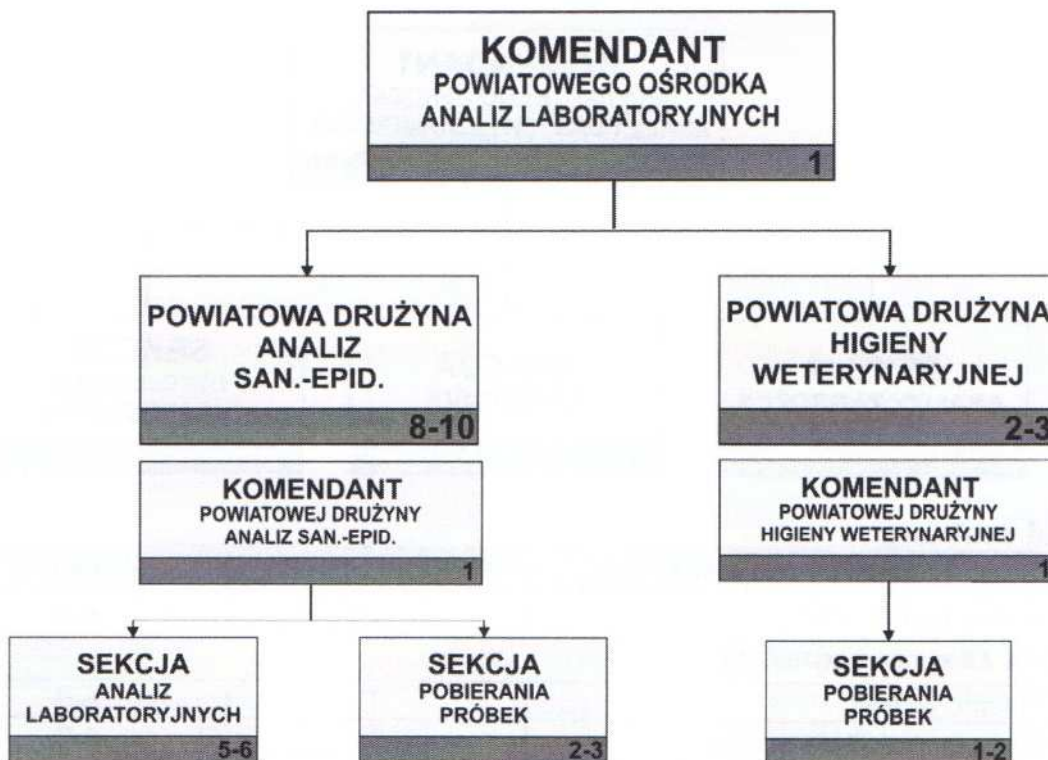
KOMENDANT
POWIATOWEGO OŚRODKA ANALIZ LABORATORYJNYCH
1

POWIATOWA DRUŻYNA ANALIZ SAN.-EPID.
8-10

KOMENDANT
POWIATOWEJ DRUŻYNY ANALIZ SAN.-EPID.
1

SEKCJA
ANALIZ LABORATORYJNYCH
5-6

SEKCJA
POBIERANIA PRÓBEK
2-3

POWIATOWA DRUŻYNA HIGIENY WETERYNARYJNEJ
2-3

KOMENDANT
POWIATOWEJ DRUŻYNY HIGIENY WETERYNARYJNEJ
1

SEKCJA
POBIERANIA PRÓBEK
1-2